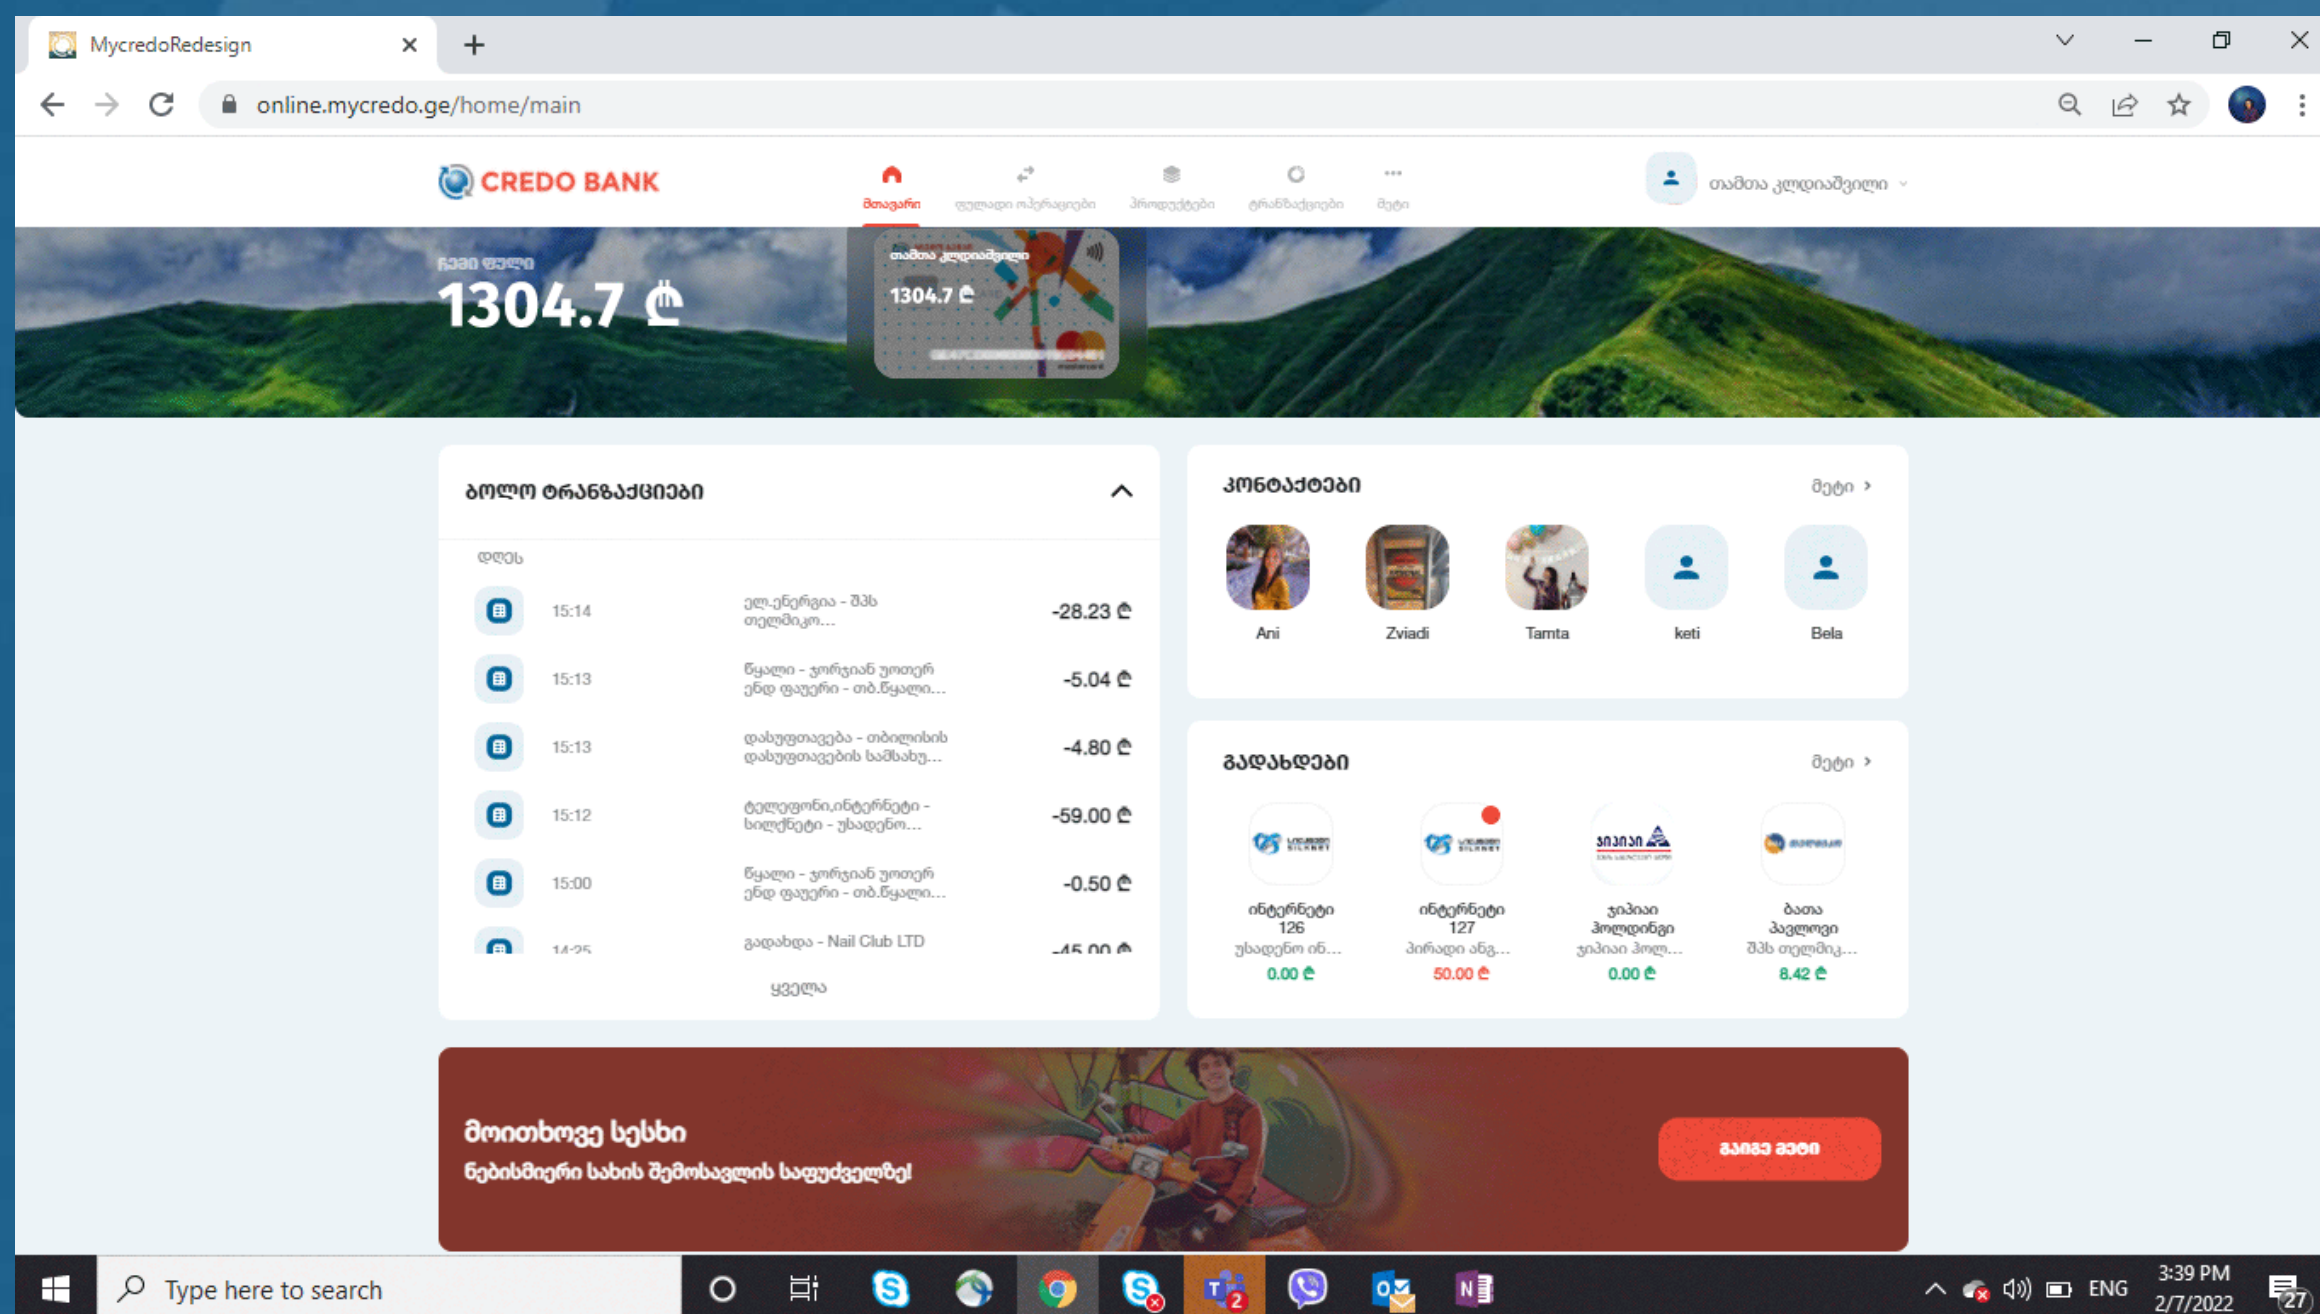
MycredoRedesign

online.mycredo.ge/home/main

CREDO BANK

მთავარი
ფულადი ოპერაციები
პროდუქტები
ტრანზაქციები
მეტი

თამთა კლდიაშვილი

ჩემი ფული
1304.7 ₾

თამთა კლდიაშვილი
1304.7 ₾

ბოლო ტრანზაქციები

დღეს

| | | | |
|---|---|---|---|
| | 15:14 | ელ.ენერგია - შპს თელმიკო... | -28.23 ₾ |
| | 15:13 | წყალი - ჯორჯიან უოთერ ენდ ფაუერი - თბ.წყალი... | -5.04 ₾ |
| | 15:13 | დასუფთავება - თბილისის დასუფთავების სამსახუ... | -4.80 ₾ |
| | 15:12 | ტელეფონი,ინტერნეტი - სილქნეტი - უსადენო... | -59.00 ₾ |
| | 15:00 | წყალი - ჯორჯიან უოთერ ენდ ფაუერი - თბ.წყალი... | -0.50 ₾ |
| | 14:25 | გადახდა - Nail Club LTD | -45.00 ₾ |

ყველა

კონტაქტები
მეტი

Ani
Zviadi
Tamta
keti
Bela

გადახდები
მეტი

ინტერნეტი 126
უსადენო ინ...
0.00 ₾

ინტერნეტი 127
პირადი ანგ...
50.00 ₾

ჯიპიაი ჰოლდინგი
ჯიპიაი ჰოლ...
0.00 ₾

ბათა პავლოვი
შპს თელმიკ...
8.42 ₾

მოითხოვე სესხი
ნებისმიერი სახის შემოსავლის საფუძველზე!

გაიგე მეტი

Type here to search

ENG
3:39 PM
2/7/2022
27